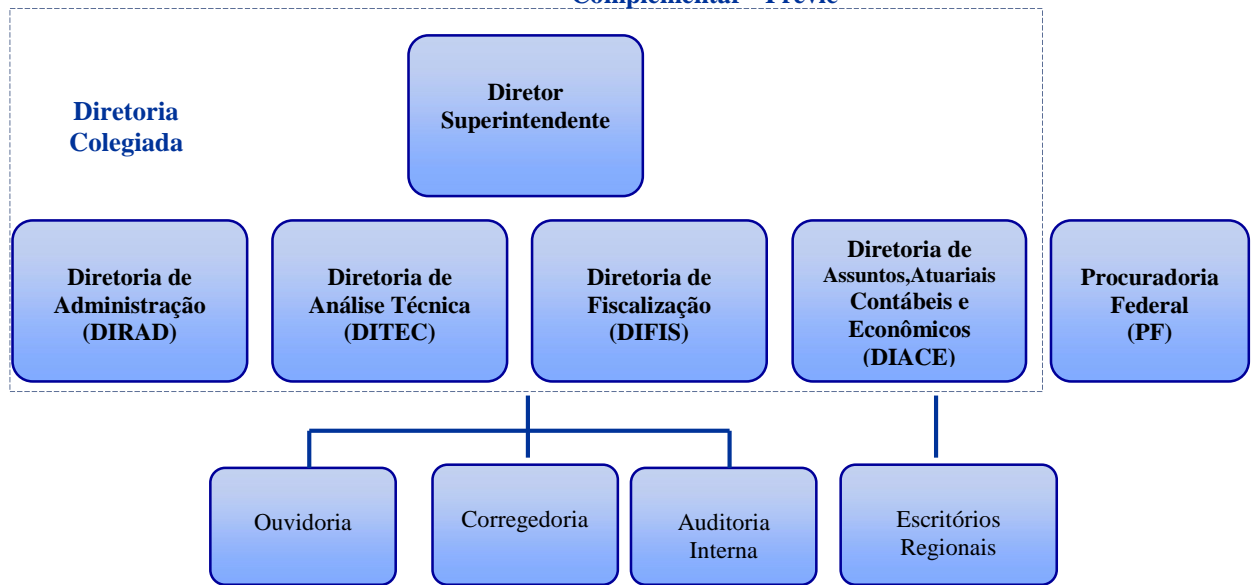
Complementar - Previc

Diretoria Colegiada

Diretor Superintendente

Diretoria de Administração (DIRAD)

Diretoria de Análise Técnica (DITEC)

Diretoria de Fiscalização (DIFIS)

Diretoria de Assuntos,Atuariais Contábeis e Econômicos (DIACE)

Procuradoria Federal (PF)

Ouvidoria

Corregedoria

Auditoria Interna

Escritórios Regionais